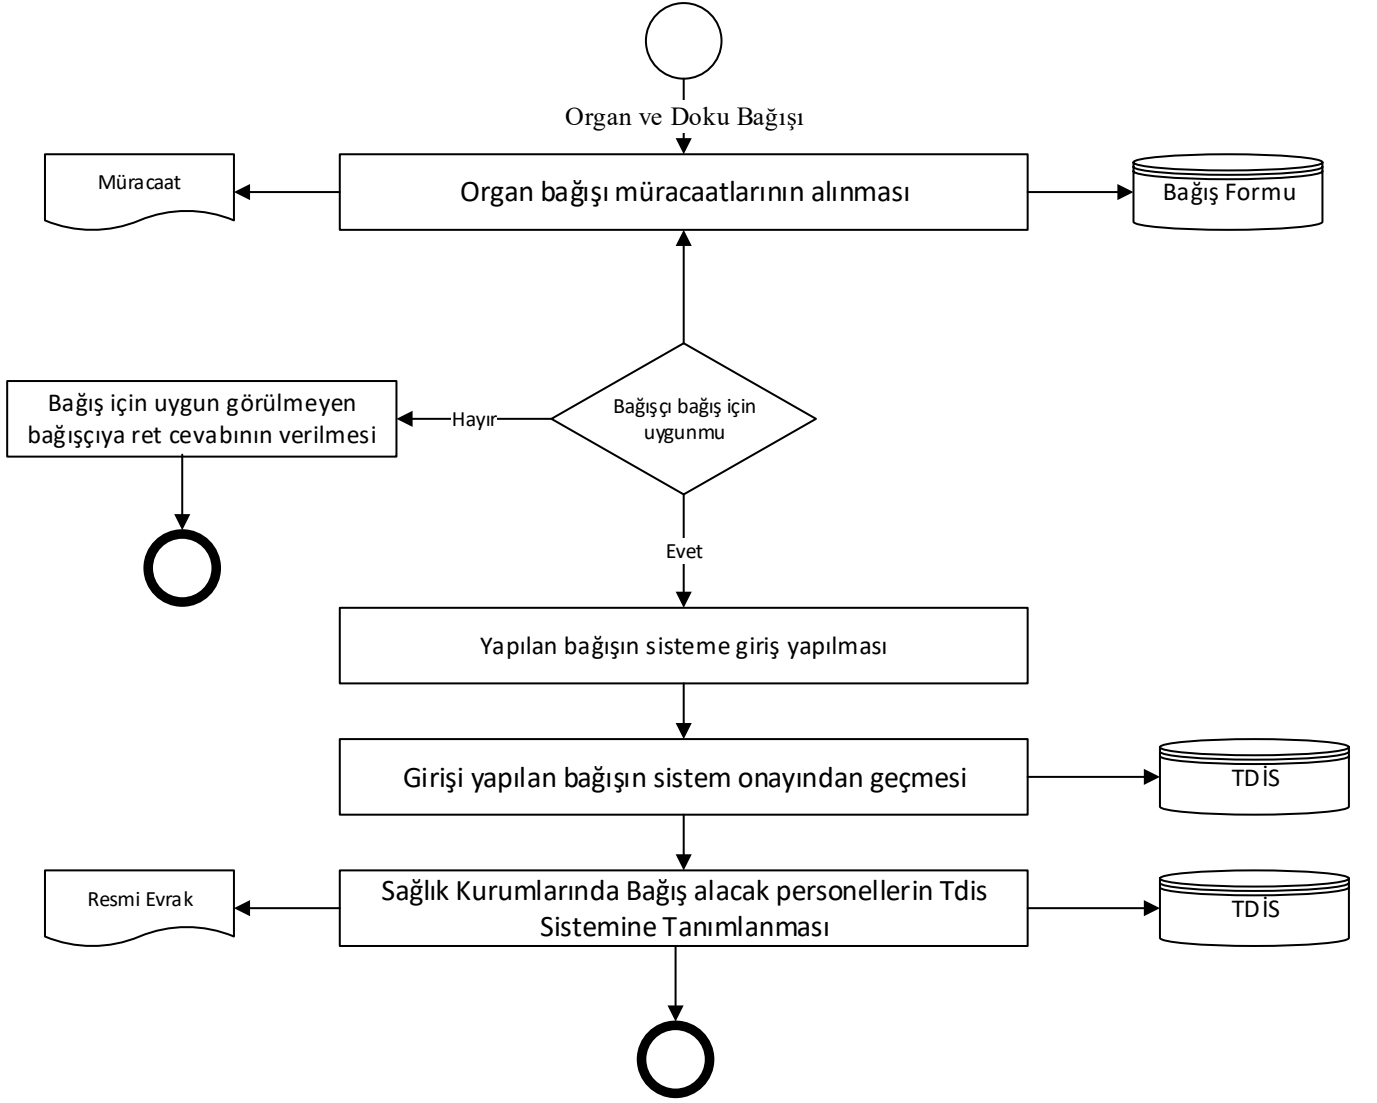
Organ ve Doku Bağışı

Müracaat

Organ bağışı müracaatlarının alınması

Bağış Formu

Bağış için uygun görülmeyen bağışçıya ret cevabının verilmesi

Hayır

Bağışçı bağış için uygunmu

Evet

Yapılan bağışın sisteme giriş yapılması

Girişi yapılan bağışın sistem onayından geçmesi

TDİS

Resmi Evrak

Sağlık Kurumlarında Bağış alacak personellerin Tdis Sistemine Tanımlanması

TDİS